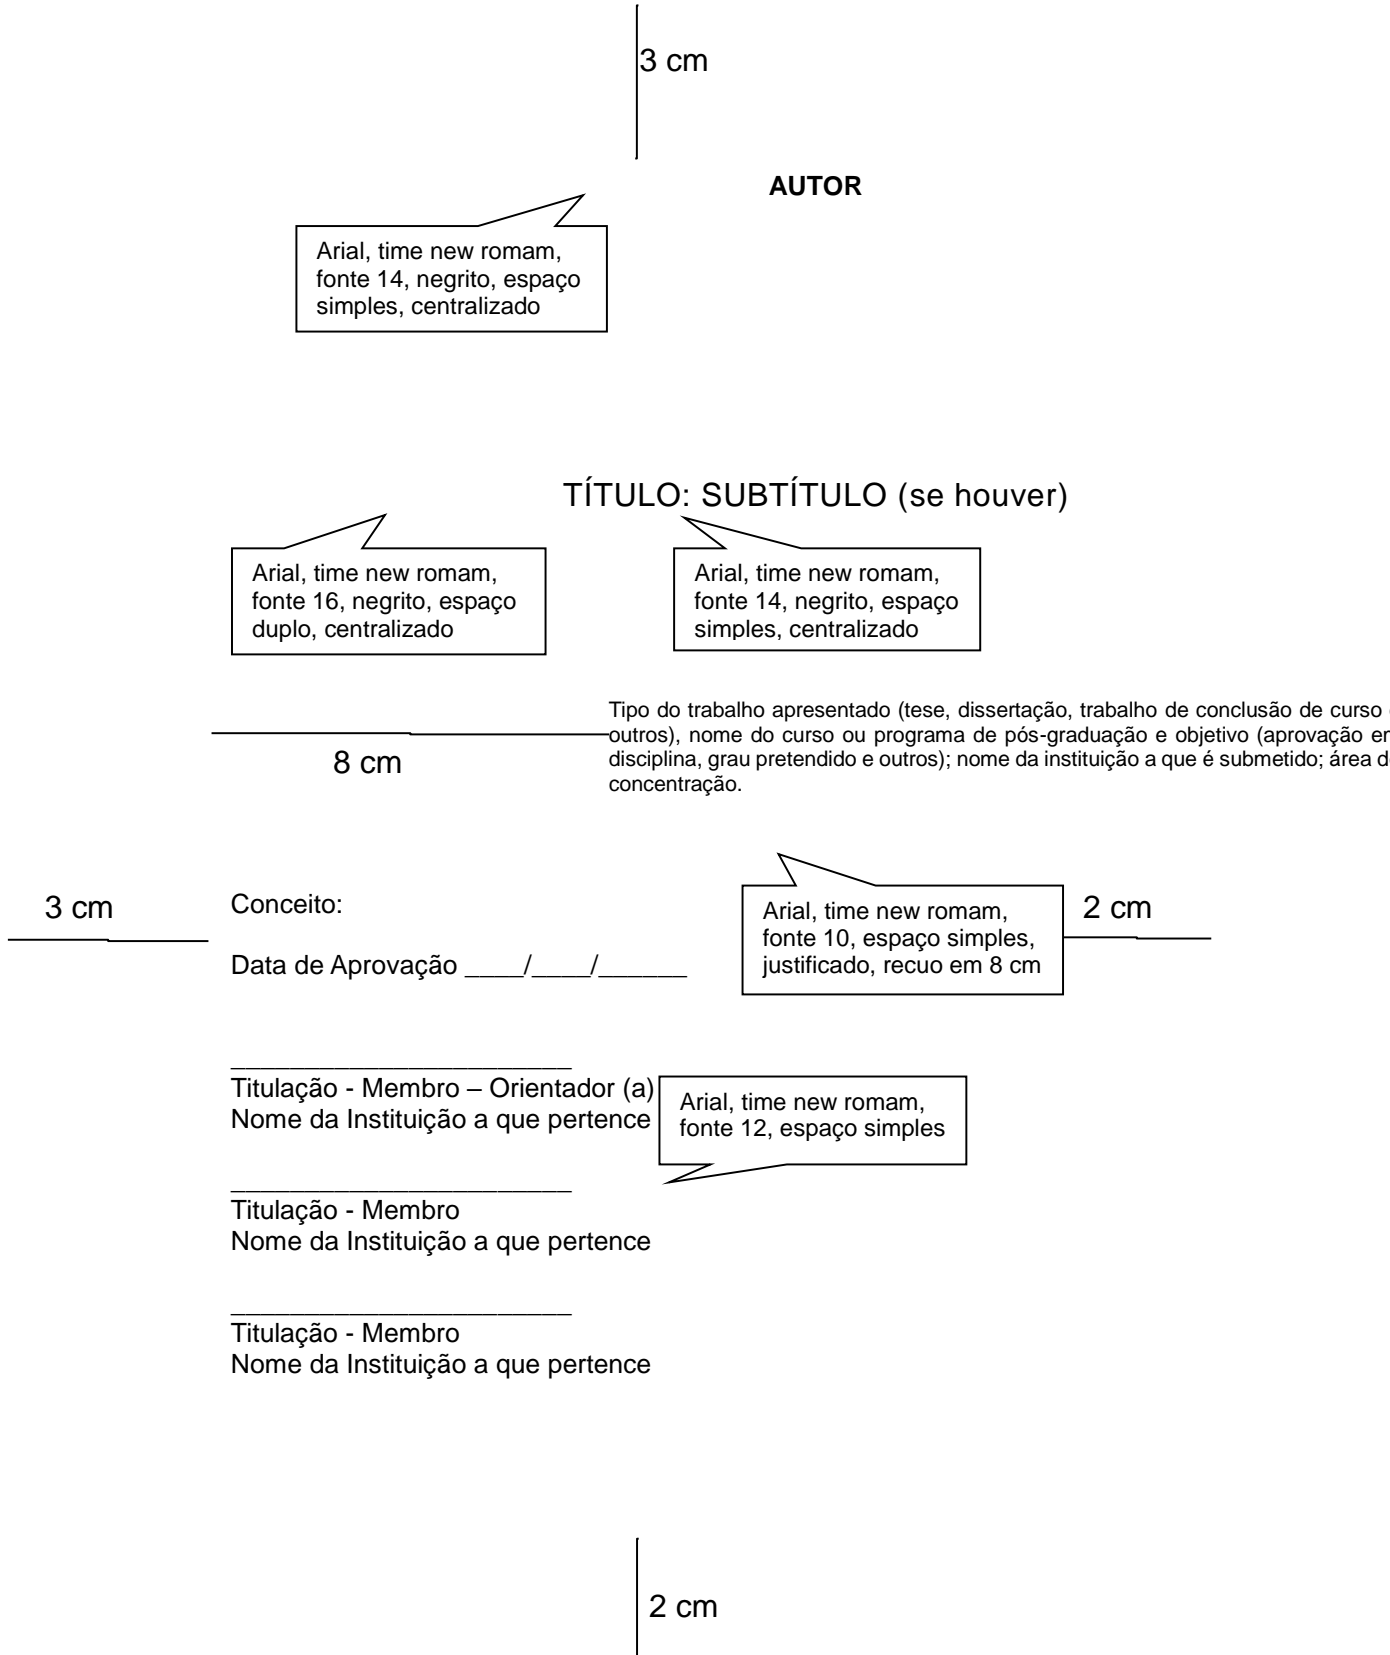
3 cm

AUTOR

Arial, time new romam, fonte 14, negrito, espaço simples, centralizado

TÍTULO: SUBTÍTULO (se houver)

Arial, time new romam, fonte 16, negrito, espaço duplo, centralizado

Arial, time new romam, fonte 14, negrito, espaço simples, centralizado

8 cm

Tipo do trabalho apresentado (tese, dissertação, trabalho de conclusão de curso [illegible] outros), nome do curso ou programa de pós-graduação e objetivo (aprovação e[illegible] disciplina, grau pretendido e outros); nome da instituição a que é submetido; área d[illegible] concentração.

3 cm

Conceito:

Data de Aprovação ____/____/______

Arial, time new romam, fonte 10, espaço simples, justificado, recuo em 8 cm

2 cm

________________________
Titulação - Membro – Orientador (a)
Nome da Instituição a que pertence

Arial, time new romam, fonte 12, espaço simples

________________________
Titulação - Membro
Nome da Instituição a que pertence

________________________
Titulação - Membro
Nome da Instituição a que pertence

2 cm